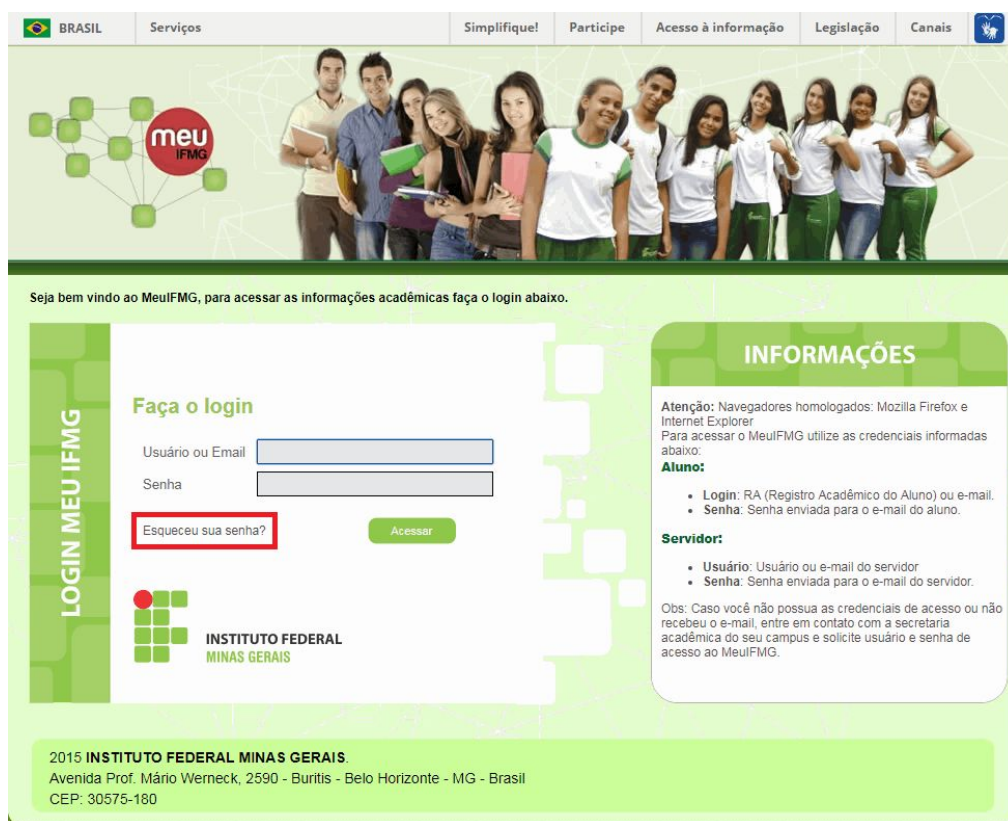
BRASIL Serviços Simplifique! Participe Acesso à informação Legislação Canais

meu IFMG

Seja bem vindo ao MeuIFMG, para acessar as informações acadêmicas faça o login abaixo.

LOGIN MEU IFMG

Faça o login

Usuário ou Email

Senha

Esqueceu sua senha?

Acessar

INSTITUTO FEDERAL
MINAS GERAIS

INFORMAÇÕES

Atenção: Navegadores homologados: Mozilla Firefox e Internet Explorer
Para acessar o MeuIFMG utilize as credenciais informadas abaixo:

Aluno:

- Login: RA (Registro Acadêmico do Aluno) ou e-mail.
- Senha: Senha enviada para o e-mail do aluno.

Servidor:

- Usuário: Usuário ou e-mail do servidor
- Senha: Senha enviada para o e-mail do servidor.

Obs: Caso você não possua as credenciais de acesso ou não recebeu o e-mail, entre em contato com a secretaria acadêmica do seu campus e solicite usuário e senha de acesso ao MeuIFMG.

2015 INSTITUTO FEDERAL MINAS GERAIS.
Avenida Prof. Mário Werneck, 2590 - Buritis - Belo Horizonte - MG - Brasil
CEP: 30575-180